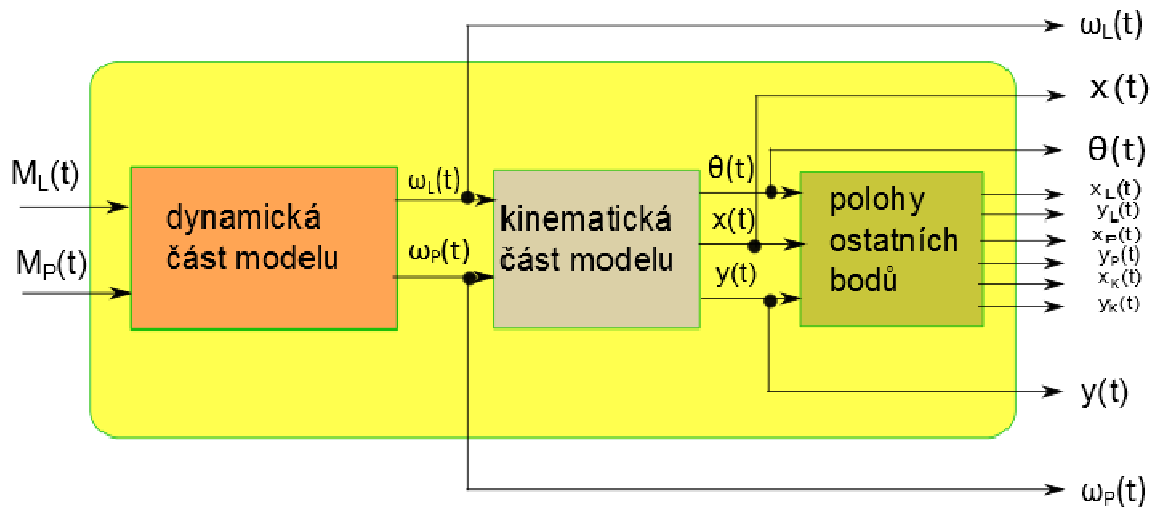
$\omega_L(t)$

$x(t)$

$\theta(t)$

$M_L(t)$

$M_P(t)$

dynamická část modelu

$\omega_L(t)$

$\omega_P(t)$

kinematická část modelu

$\theta(t)$

$x(t)$

$y(t)$

polohy ostatních bodů

$x_L(t)$
$y_L(t)$
$x_P(t)$
$y_P(t)$
$x_K(t)$
$y_K(t)$

$y(t)$

$\omega_P(t)$